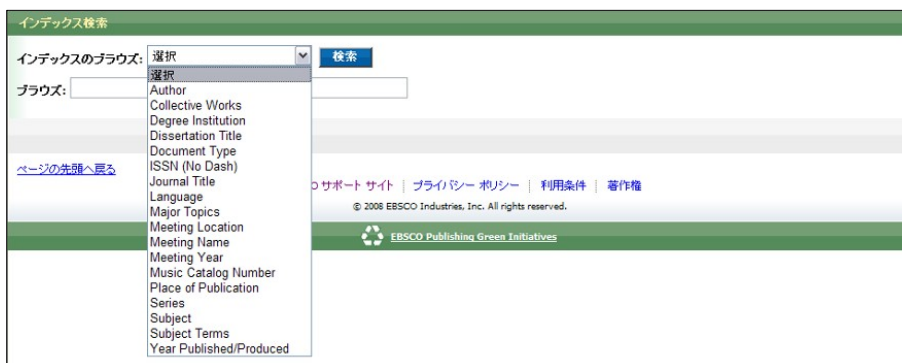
インデックス検索

インデックスのブラウズ: 選択 検索

選択
Author
Collective Works
Degree Institution
Dissertation Title
Document Type
ISSN (No Dash)
Journal Title
Language
Major Topics
Meeting Location
Meeting Name
Meeting Year
Music Catalog Number
Place of Publication
Series
Subject
Subject Terms
Year Published/Produced

ブラウズ:

ページの先頭へ戻る

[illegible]サポート サイト | プライバシー ポリシー | 利用条件 | 著作権

© 2008 EBSCO Industries, Inc. All rights reserved.

EBSCO Publishing Green Initiatives